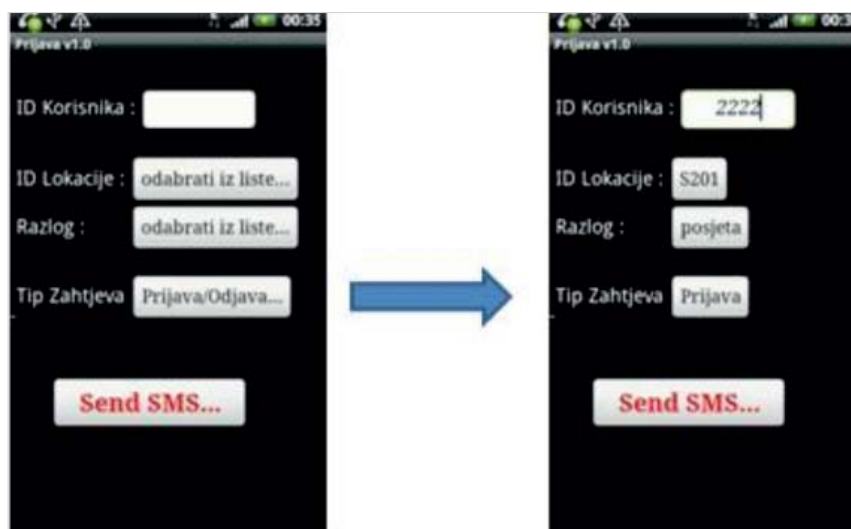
00:35
Prijava v1.0

ID Korisnika :

ID Lokacije : odabrati iz liste...

Razlog : odabrati iz liste...

Tip Zahtjeva Prijava/Odjava...

Send SMS...

00:3
Prijava v1.0

ID Korisnika : 2222

ID Lokacije : S201

Razlog : posjeta

Tip Zahtjeva Prijava

Send SMS...